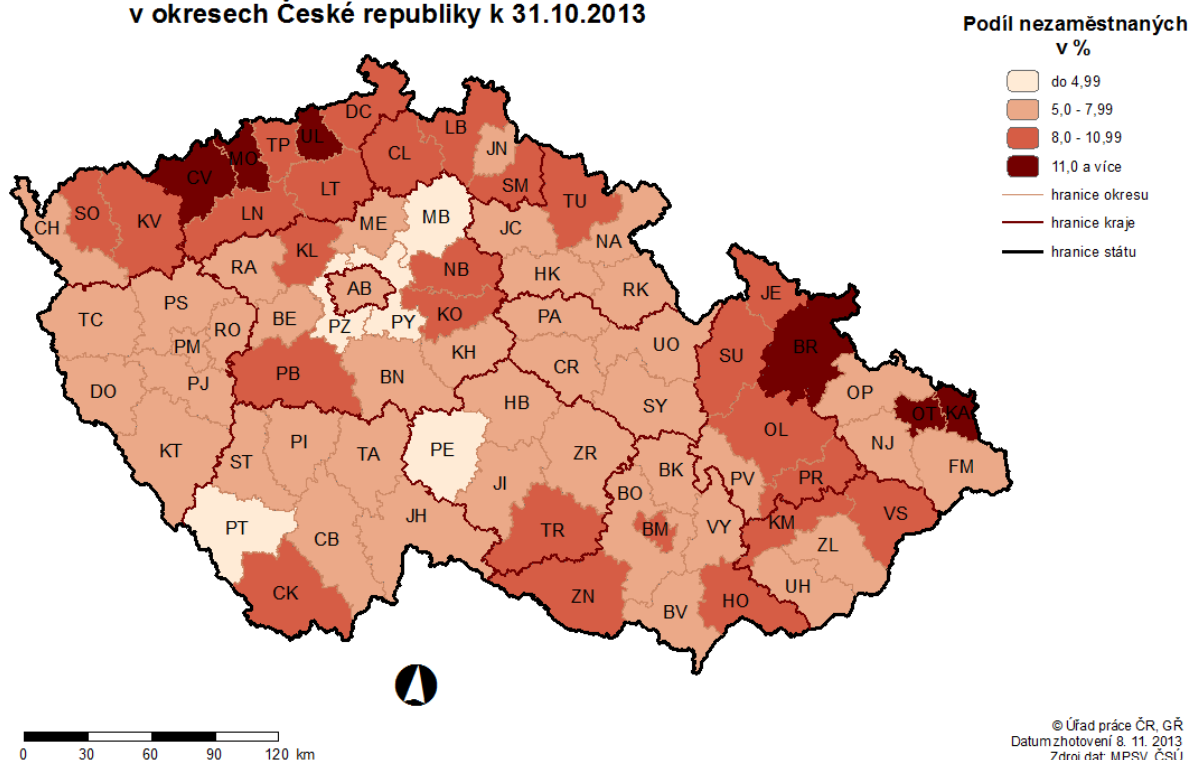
v okresech České republiky k 31.10.2013

Podíl nezaměstnaných v %
do 4,99
5,0 - 7,99
8,0 - 10,99
11,0 a více
hranice okresu
hranice kraje
hranice státu

DC
UL
TP
MO
CV
LB
JN
CL
SM
LT
TU
SO
KV
CH
LN
ME
MB
JC
NA
KL
RA
NB
HK
RK
AB
PS
TC
PZ
PY
BE
RO
KO
PA
JE
PM
KH
CR
UO
SU
BR
PB
PJ
DO
BN
HB
SY
OP
OT
KA
OL
NJ
KT
PI
ST
TA
PE
ZR
BK
FM
JI
PV
PR
BO
VS
PT
JH
TR
BM
VY
KM
ZL
CB
UH
CK
ZN
BV
HO

0 30 60 90 120 km

© Úřad práce ČR, GŘ
Datum zhotovení 8. 11. 2013
Zdroj dat: MPSV, ČSÚ